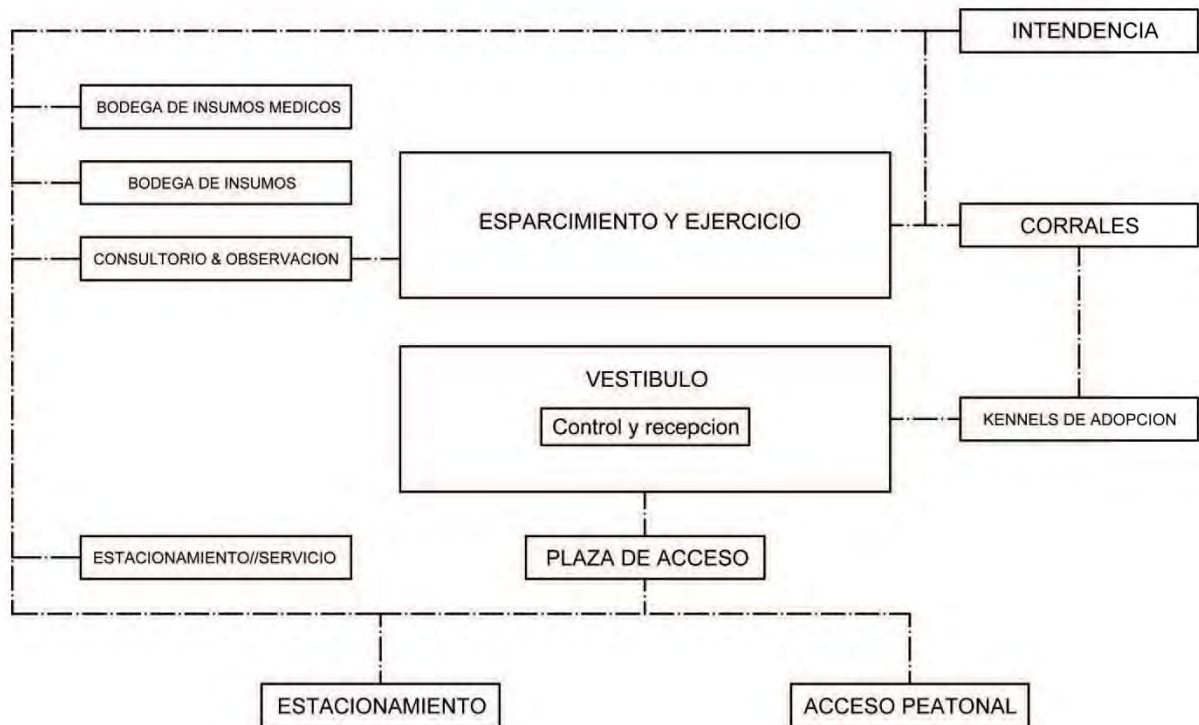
INTENDENCIA

BODEGA DE INSUMOS MEDICOS

BODEGA DE INSUMOS

ESPARCIMIENTO Y EJERCICIO

CORRALES

CONSULTORIO & OBSERVACION

VESTIBULO

Control y recepcion

KENNELS DE ADOPCION

ESTACIONAMIENTO//SERVICIO

PLAZA DE ACCESO

ESTACIONAMIENTO

ACCESO PEATONAL